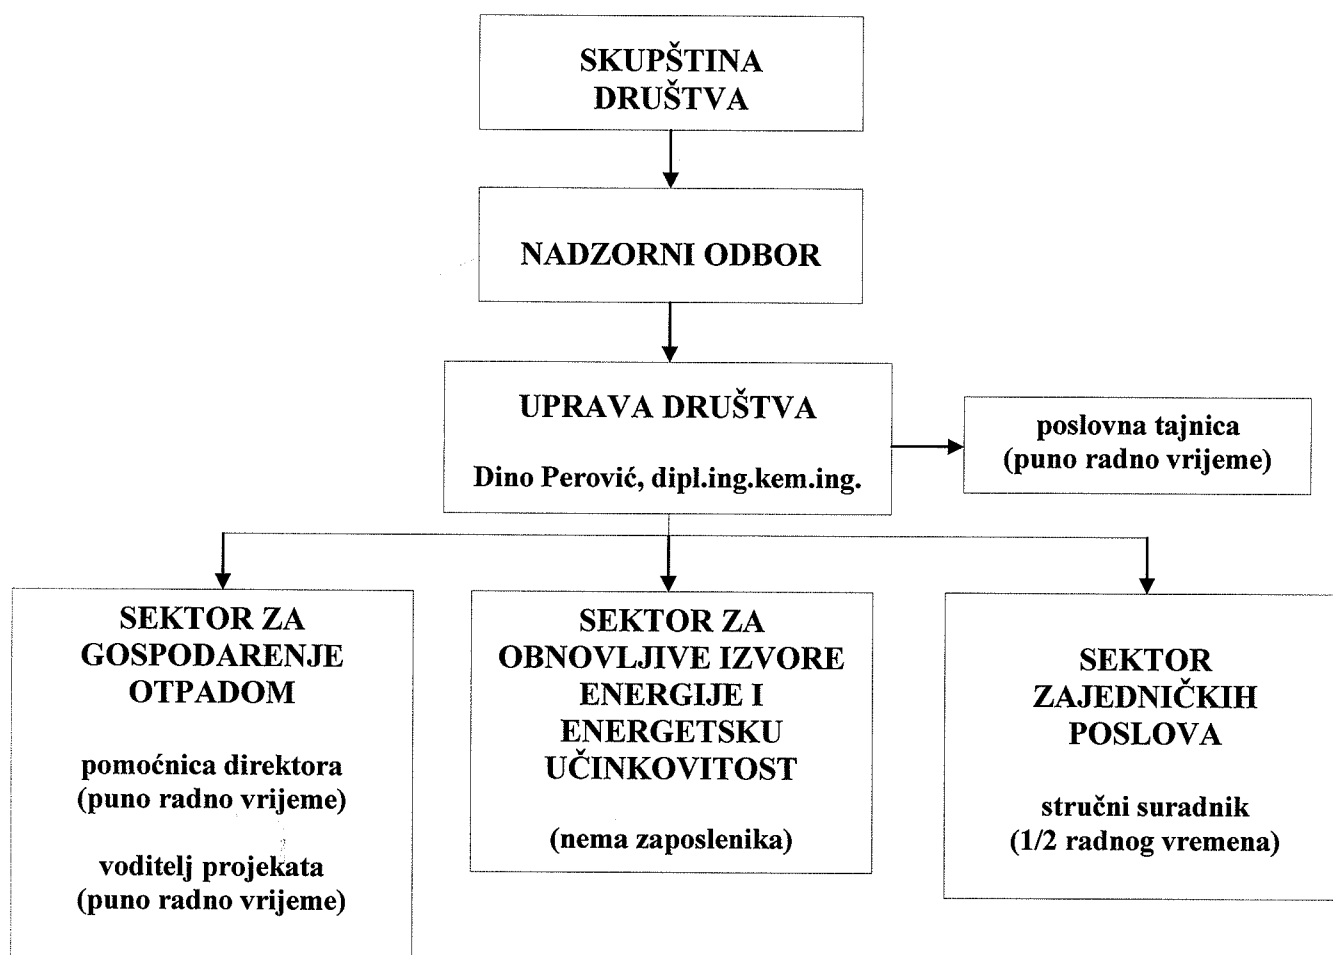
SKUPŠTINA DRUŠTVA

NADZORNI ODBOR

UPRAVA DRUŠTVA

Dino Perović, dipl.ing.kem.ing.

poslovna tajnica (puno radno vrijeme)

SEKTOR ZA GOSPODARENJE OTPADOM

pomoćnica direktora (puno radno vrijeme)

voditelj projekata (puno radno vrijeme)

SEKTOR ZA OBNOVLJIVE IZVORE ENERGIJE I ENERGETSKU UČINKOVITOST

(nema zaposlenika)

SEKTOR ZAJEDNIČKIH POSLOVA

stručni suradnik (1/2 radnog vremena)